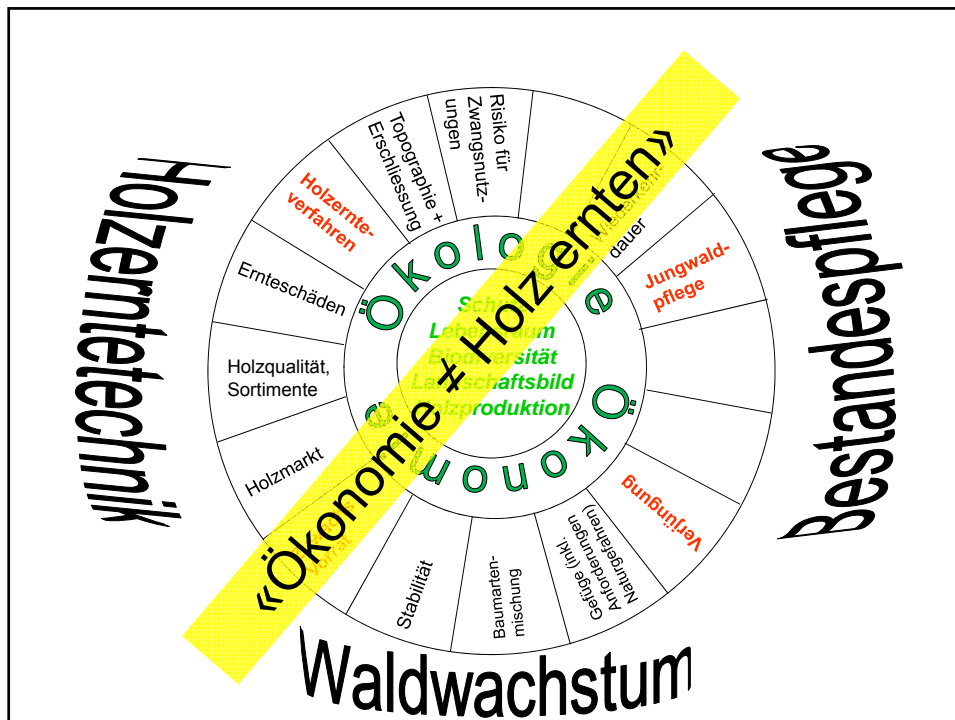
Holzerntetechnik

Bestandespflege

Waldwachstum

Topographie + Erschliessung

Risiko für Zwangsnutzungen

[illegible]

dauer

Jungwaldpflege

Holzernteverfahren

Ernteschäden

Holzqualität, Sortimente

Holzmarkt

Vorrat

Stabilität

Baumartenmischung

Gefüge (inkl. Anforderungen Naturgefahren)

Verjüngung

Ökologie

Ökonomie

Schutz
Lebensraum
Biodiversität
Landschaftsbild
Holzproduktion

«Ökonomie ≠ Holzernten»